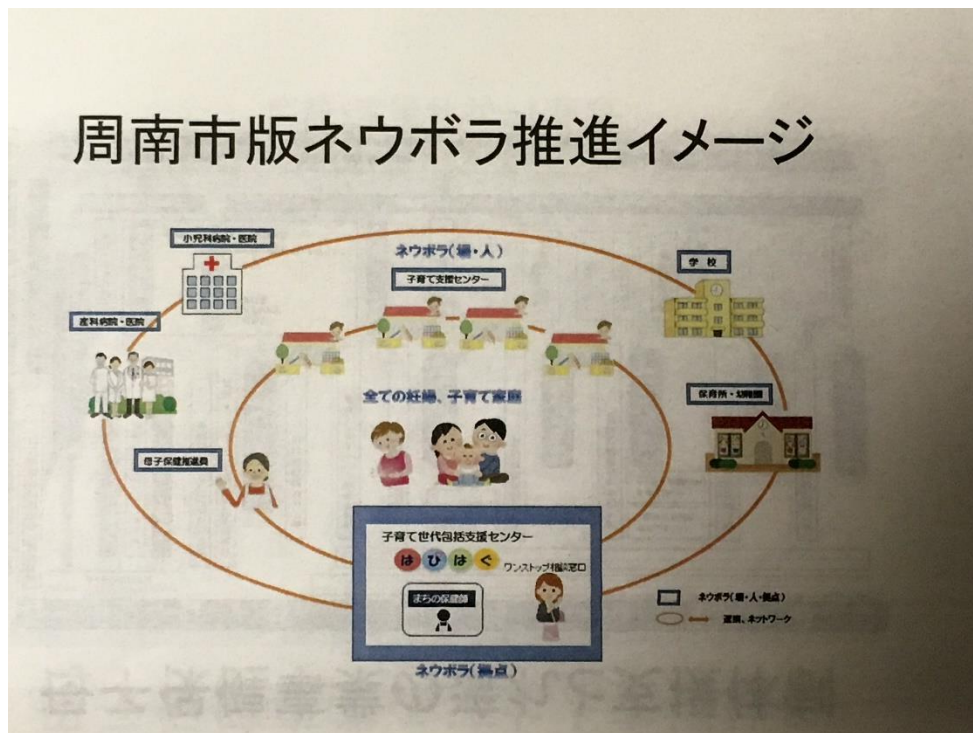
周南市版ネウボラ推進イメージ

ネウボラ(場・人)

小児科病院・医院

子育て支援センター

学校

産科病院・医院

全ての妊婦、子育て家庭

保育所・幼稚園

母子保健推進員

子育て世代包括支援センター

は ぴ は ぐ ワンストップ相談窓口

まちの保健師

ネウボラ(場・人・拠点)

連携、ネットワーク

ネウボラ(拠点)